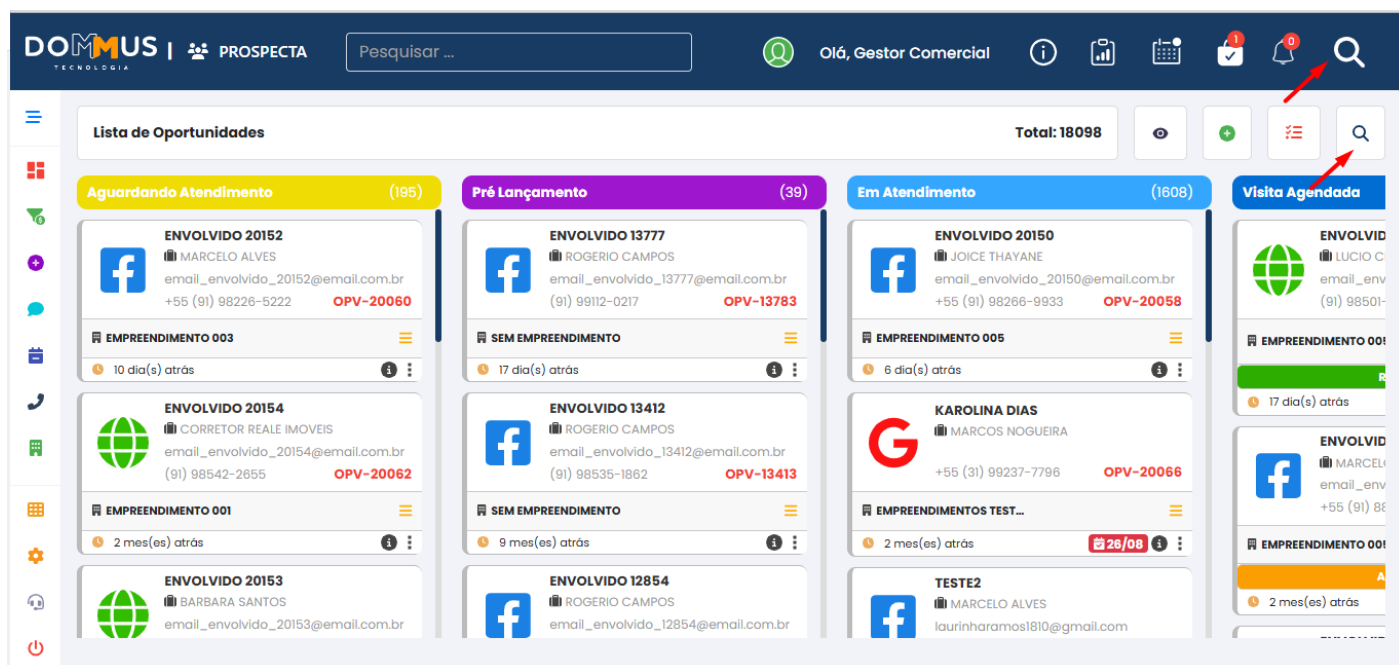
DOMMUS TECNOLOGIA | PROSPECTA

Pesquisar ...

Olá, Gestor Comercial

1 0

Lista de Oportunidades

Total: 18098

Aguardando Atendimento (195)

ENVOLVIDO 20152
MARCELO ALVES
email_envolvido_20152@email.com.br
+55 (91) 98226-5222 OPV-20060
EMPREENDIMENTO 003
10 dia(s) atrás

ENVOLVIDO 20154
CORRETOR REALE IMOVEIS
email_envolvido_20154@email.com.br
(91) 98542-2655 OPV-20062
EMPREENDIMENTO 001
2 mes(es) atrás

ENVOLVIDO 20153
BARBARA SANTOS
email_envolvido_20153@email.com.br

Pré Lançamento (39)

ENVOLVIDO 13777
ROGERIO CAMPOS
email_envolvido_13777@email.com.br
(91) 99112-0217 OPV-13783
SEM EMPREENDIMENTO
17 dia(s) atrás

ENVOLVIDO 13412
ROGERIO CAMPOS
email_envolvido_13412@email.com.br
(91) 98535-1862 OPV-13413
SEM EMPREENDIMENTO
9 mes(es) atrás

ENVOLVIDO 12854
ROGERIO CAMPOS
email_envolvido_12854@email.com.br

Em Atendimento (1608)

ENVOLVIDO 20150
JOICE THAYANE
email_envolvido_20150@email.com.br
+55 (91) 98266-9933 OPV-20058
EMPREENDIMENTO 005
6 dia(s) atrás

KAROLINA DIAS
MARCOS NOGUEIRA
+55 (31) 99237-7796 OPV-20066
EMPREENDIMENTOS TEST...
2 mes(es) atrás 26/08

TESTE2
MARCELO ALVES
laurinharamos1810@gmail.com

Visita Agendada

ENVOLVID
LUCIO C
email_
(91) 98501-
EMPREENDIMENTO 00
R
17 dia(s) atrás

ENVOLVID
MARCEL
email_
+55 (91) 8
EMPREENDIMENTO 00
A
2 mes(es) atrás